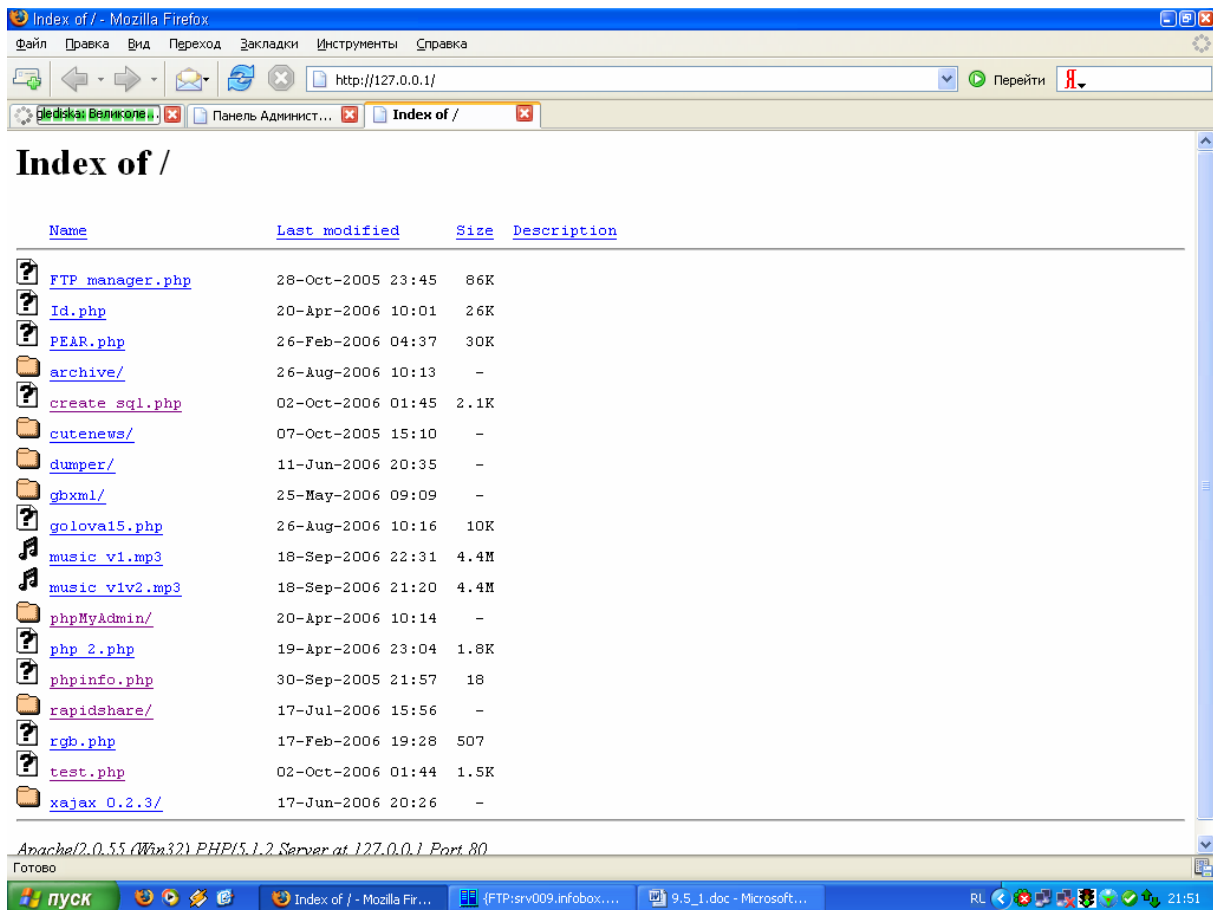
Index of / - Mozilla Firefox

Файл Правка Вид Переход Закладки Инструменты Справка

http://127.0.0.1/

Перейти Я

gledіska: Великоле... Панель Админист... Index of /

Index of /

| Name | Last modified | Size | Description |
|---|---|---|---|
| FTP manager.php | 28-Oct-2005 23:45 | 86K | |
| Id.php | 20-Apr-2006 10:01 | 26K | |
| PEAR.php | 26-Feb-2006 04:37 | 30K | |
| archive/ | 26-Aug-2006 10:13 | - | |
| create sql.php | 02-Oct-2006 01:45 | 2.1K | |
| cutenews/ | 07-Oct-2005 15:10 | - | |
| dumper/ | 11-Jun-2006 20:35 | - | |
| gbxml/ | 25-May-2006 09:09 | - | |
| golova15.php | 26-Aug-2006 10:16 | 10K | |
| music v1.mp3 | 18-Sep-2006 22:31 | 4.4M | |
| music v1v2.mp3 | 18-Sep-2006 21:20 | 4.4M | |
| phpMyAdmin/ | 20-Apr-2006 10:14 | - | |
| php 2.php | 19-Apr-2006 23:04 | 1.8K | |
| phpinfo.php | 30-Sep-2005 21:57 | 18 | |
| rapidshare/ | 17-Jul-2006 15:56 | - | |
| rgb.php | 17-Feb-2006 19:28 | 507 | |
| test.php | 02-Oct-2006 01:44 | 1.5K | |
| xajax 0.2.3/ | 17-Jun-2006 20:26 | - | |

Apache/2.0.55 (Win32) PHP/5.1.2 Server at 127.0.0.1 Port 80

Готово

пуск Index of / - Mozilla Fir... {FTP:srv009.infobox.... 9.5_1.doc - Microsoft... RL 21:51